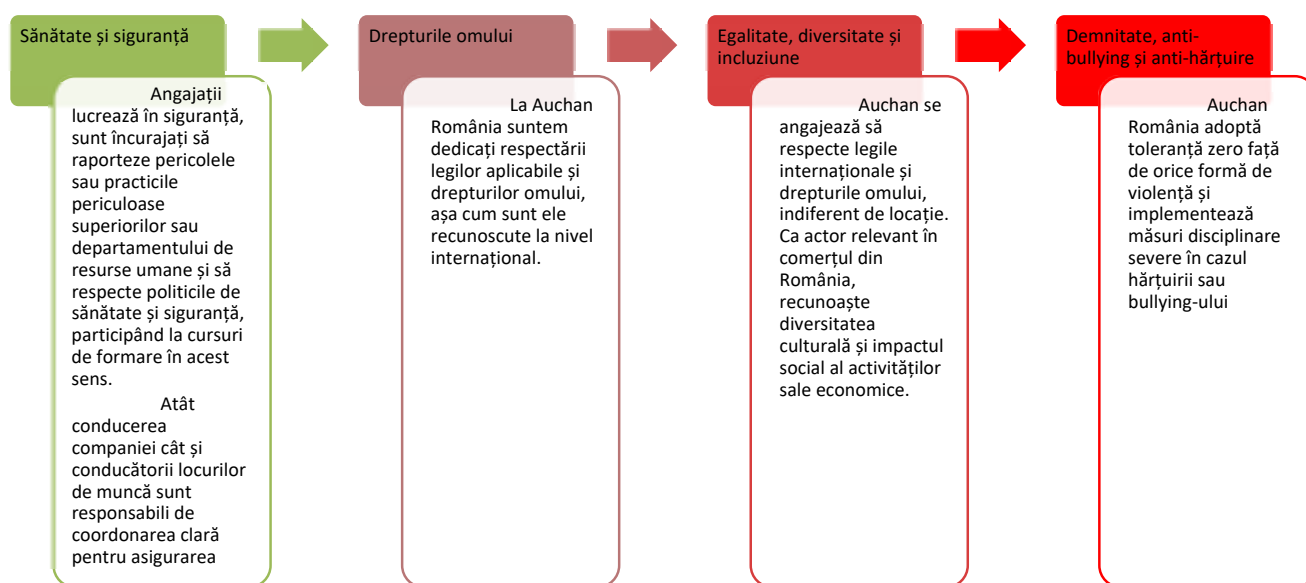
Sănătate și siguranță

Angajații lucrează în siguranță, sunt încurajați să raporteze pericolele sau practicile periculoase superiorilor sau departamentului de resurse umane și să respecte politicile de sănătate și siguranță, participând la cursuri de formare în acest sens.

Atât conducerea companiei cât și conducătorii locurilor de muncă sunt responsabili de coordonarea clară pentru asigurarea

Drepturile omului

La Auchan România suntem dedicați respectării legilor aplicabile și drepturilor omului, așa cum sunt ele recunoscute la nivel internațional.

Egalitate, diversitate și incluziune

Auchan se angajează să respecte legile internaționale și drepturile omului, indiferent de locație. Ca actor relevant în comerțul din România, recunoaște diversitatea culturală și impactul social al activităților sale economice.

Demnitate, anti-bullying și anti-hărțuire

Auchan România adoptă toleranță zero față de orice formă de violență și implementează măsuri disciplinare severe în cazul hărțuirii sau bullying-ului